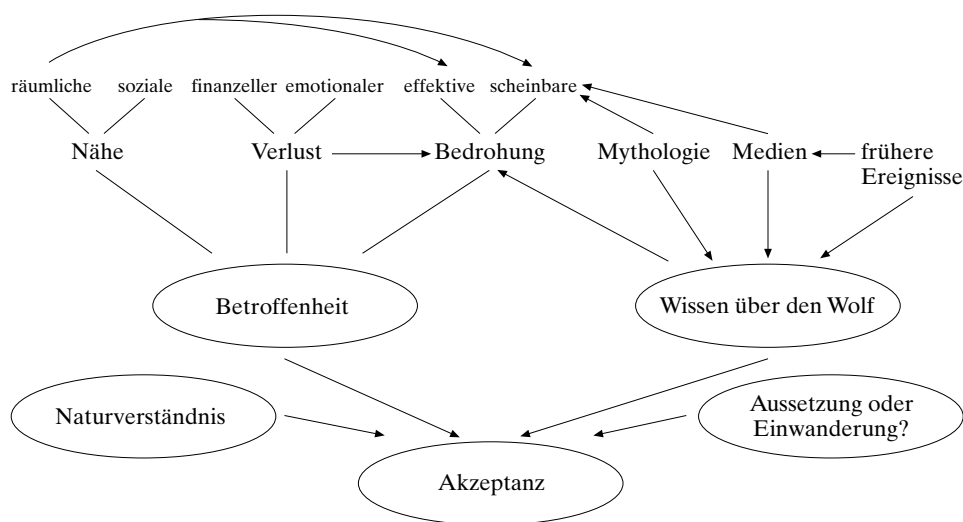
räumliche soziale finanzeller emotionaler effektive scheinbare

Nähe Verlust Bedrohung Mythologie Medien frühere Ereignisse

Betroffenheit

Wissen über den Wolf

Naturverständnis

Aussetzung oder Einwanderung?

Akzeptanz